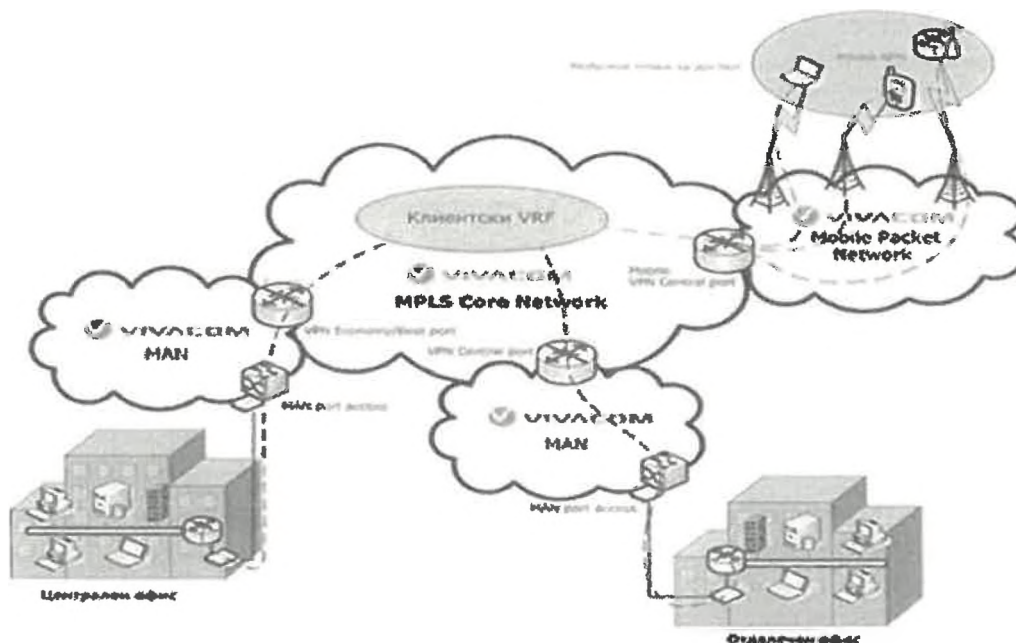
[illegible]

Клиентски VRF

VIVACOM
Mobile Packet Network

Mobile VPN Central port

VIVACOM
MPLS Core Network

VIVACOM
MAN

VPN Economy/Best port

VPN Central port

MAN port access

VIVACOM
MAN

MAN port access

Централен офис

Отдалечен офис